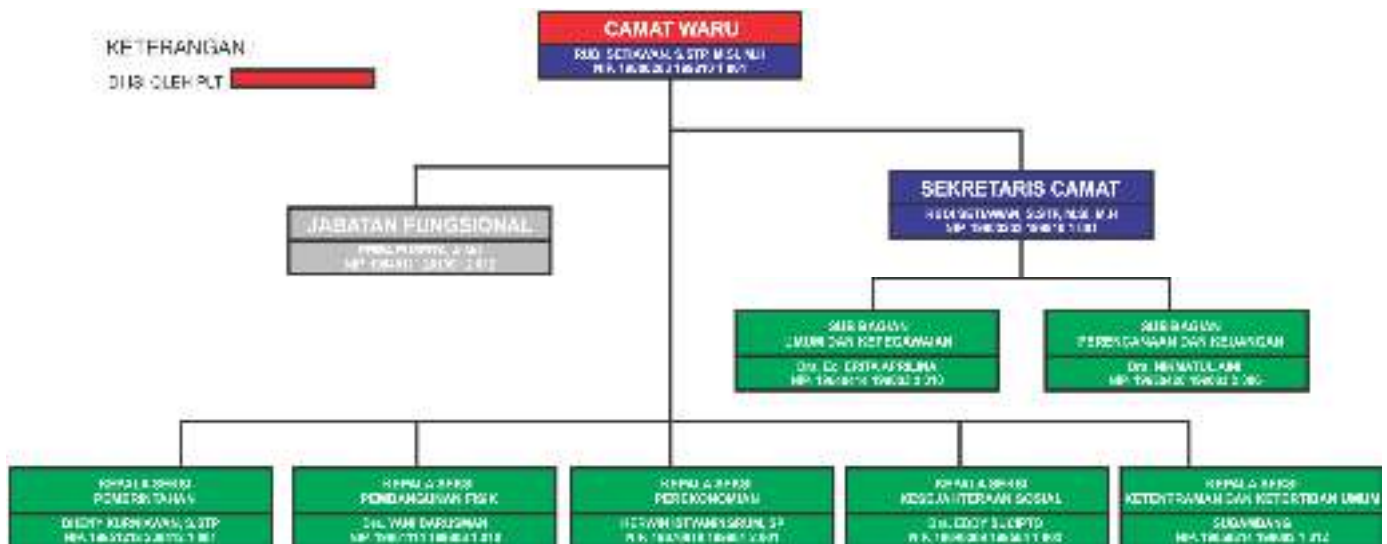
KETERANGAN

DIISI OLEH PLT

CAMAT WARU

RUD. SETIAWAN, S.STP, M.Si, M.H
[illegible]

JABATAN FUNGSIONAL

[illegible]
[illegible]

SEKRETARIS CAMAT

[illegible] S.STP, M.Si, M.H
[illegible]

SUB BAGIAN
UMUM DAN KEPEGAWAIAN

Dra. Ec. ERITA AFRILINA
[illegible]

SUB BAGIAN
PERENCANAAN DAN KEUANGAN

Dra. NIHMATUL AINI
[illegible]

KEPALA SEKSI
PEMERINTAHAN

DIDDY KURNIAWAN, S.STP
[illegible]

KEPALA SEKSI
PEMBANGUNAN FISIK

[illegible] WAHI DARUSMAN
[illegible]

KEPALA SEKSI
PEREKONOMIAN

HERWIN ISTWANTI SIRAIT, SP
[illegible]

KEPALA SEKSI
KESEJAHTERAAN SOSIAL

Drs. EDDY SUCIPTO
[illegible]

KEPALA SEKSI
KETENTRAMAN DAN KETERTIBAN UMUM

SUDARIDANG
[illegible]